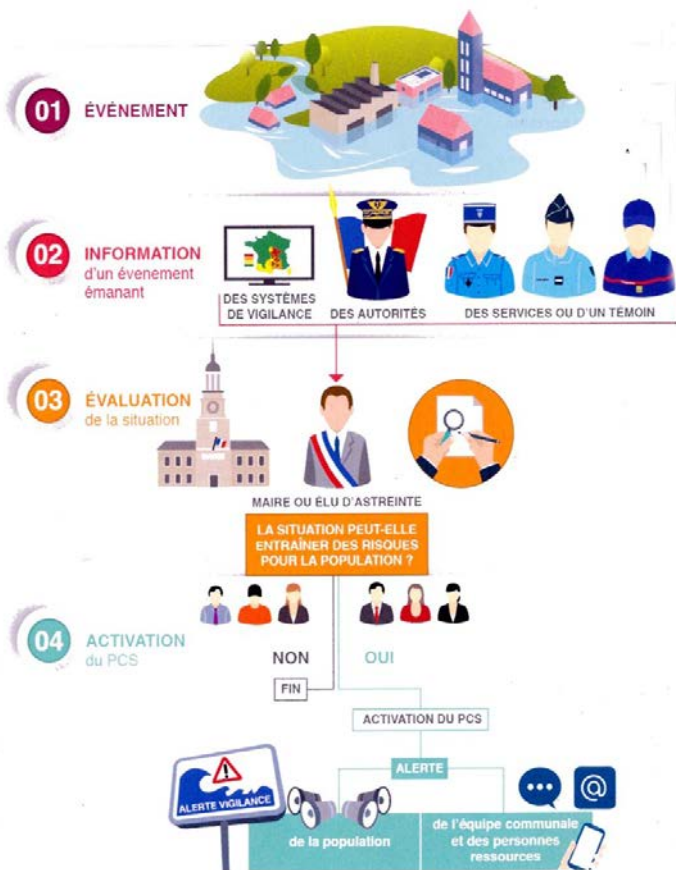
01 ÉVÈNEMENT

02 INFORMATION d'un évenement émanant

DES SYSTÈMES DE VIGILANCE

DES AUTORITÉS

DES SERVICES OU D'UN TÉMOIN

03 ÉVALUATION de la situation

MAIRE OU ÉLU D'ASTREINTE

LA SITUATION PEUT-ELLE ENTRAÎNER DES RISQUES POUR LA POPULATION ?

04 ACTIVATION du PCS

NON

OUI

FIN

ACTIVATION DU PCS

ALERTE

ALERTE VIGILANCE

de la population

de l'équipe communale et des personnes ressources